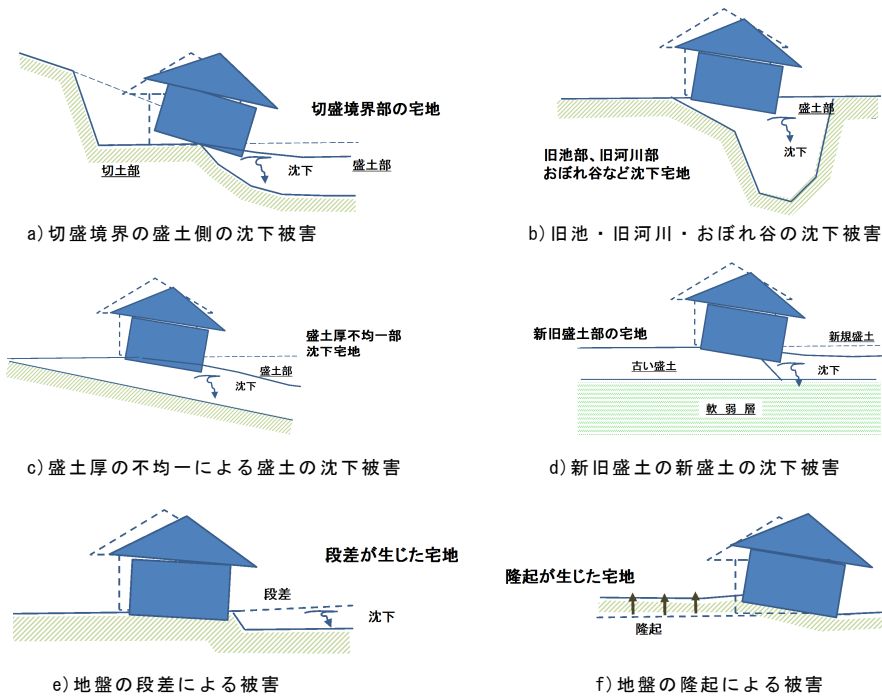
切盛境界部の宅地

切土部

沈下

盛土部

a) 切盛境界の盛土側の沈下被害

盛土部

沈下

旧池部、旧河川部
おぼれ谷など沈下宅地

b) 旧池・旧河川・おぼれ谷の沈下被害

盛土厚不均一部
沈下宅地

盛土部

沈下

c) 盛土厚の不均一による盛土の沈下被害

新旧盛土部の宅地

新規盛土

古い盛土

沈下

軟 弱 層

d) 新旧盛土の新盛土の沈下被害

段差が生じた宅地

段差

沈下

e) 地盤の段差による被害

隆起が生じた宅地

隆起

f) 地盤の隆起による被害